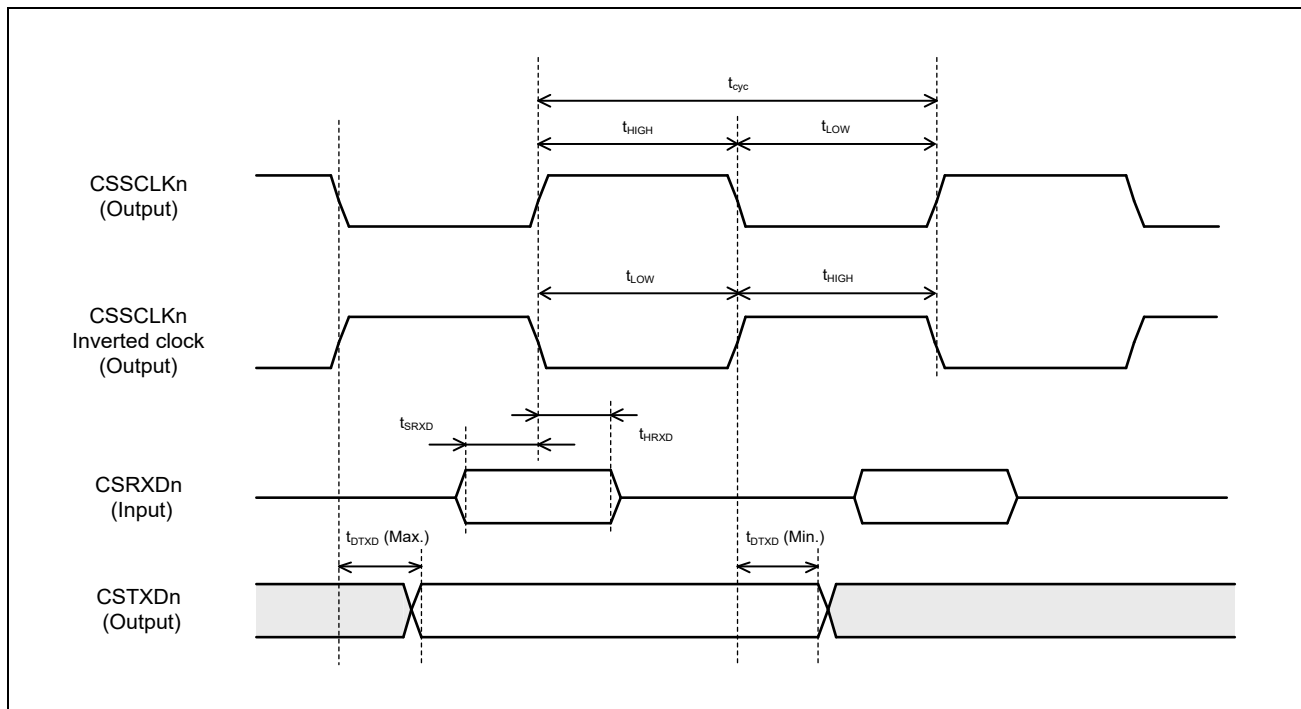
$t_{cyc}$

$t_{HIGH}$

$t_{LOW}$

CSSCLKn (Output)

$t_{LOW}$

$t_{HIGH}$

CSSCLKn Inverted clock (Output)

$t_{SRXD}$

$t_{HRXD}$

CSRXDn (Input)

$t_{DTXD}$ (Max.)

$t_{DTXD}$ (Min.)

CSTXDn (Output)